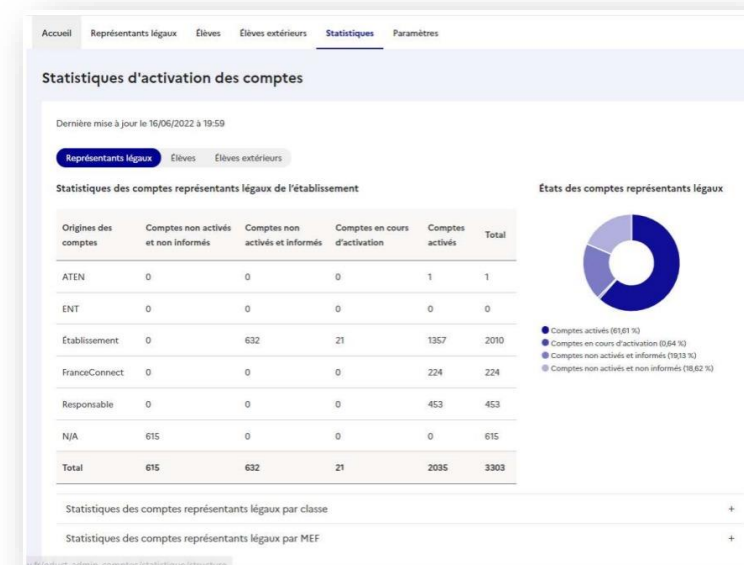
Accueil Représentants légaux Élèves Élèves extérieurs Statistiques Paramètres

Statistiques d'activation des comptes

Dernière mise à jour le 16/06/2022 à 19:59

Représentants légaux Élèves Élèves extérieurs

Statistiques des comptes représentants légaux de l'établissement

| Origines des comptes | Comptes non activés et non informés | Comptes non activés et informés | Comptes en cours d'activation | Comptes activés | Total |
|---|---|---|---|---|---|
| ATEN | 0 | 0 | 0 | 1 | 1 |
| ENT | 0 | 0 | 0 | 0 | 0 |
| Établissement | 0 | 632 | 21 | 1357 | 2010 |
| FranceConnect | 0 | 0 | 0 | 224 | 224 |
| Responsable | 0 | 0 | 0 | 453 | 453 |
| N/A | 615 | 0 | 0 | 0 | 615 |
| Total | 615 | 632 | 21 | 2035 | 3303 |

États des comptes représentants légaux

Comptes activés (61,61 %)
Comptes en cours d'activation (0,64 %)
Comptes non activés et informés (19,13 %)
Comptes non activés et non informés (18,62 %)

Statistiques des comptes représentants légaux par classe +

Statistiques des comptes représentants légaux par MEF +

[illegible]